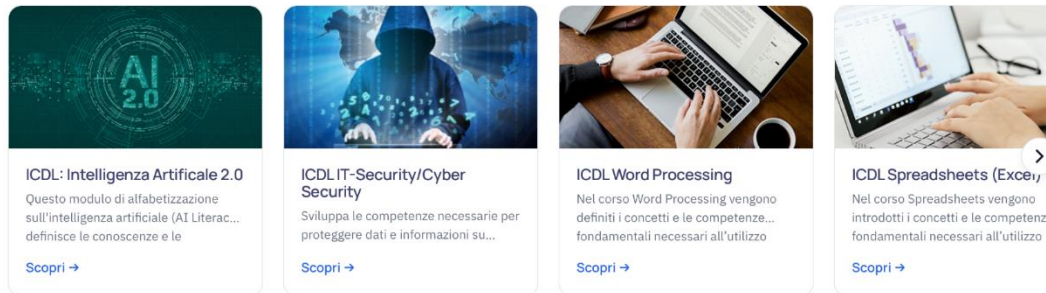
AI 2.0

ICDL: Intelligenza Artificale 2.0

Questo modulo di alfabetizzazione sull'intelligenza artificiale (AI Literac... definisce le conoscenze e le

Scopri →

ICDL IT-Security/Cyber Security

Sviluppa le competenze necessarie per proteggere dati e informazioni su...

Scopri →

ICDL Word Processing

Nel corso Word Processing vengono definiti i concetti e le competenze... fondamentali necessari all'utilizzo

Scopri →

ICDL Spreadsheets (Excel)

Nel corso Spreadsheets vengono introdotti i concetti e le competenz fondamentali necessari all'utilizzo

Scopri →